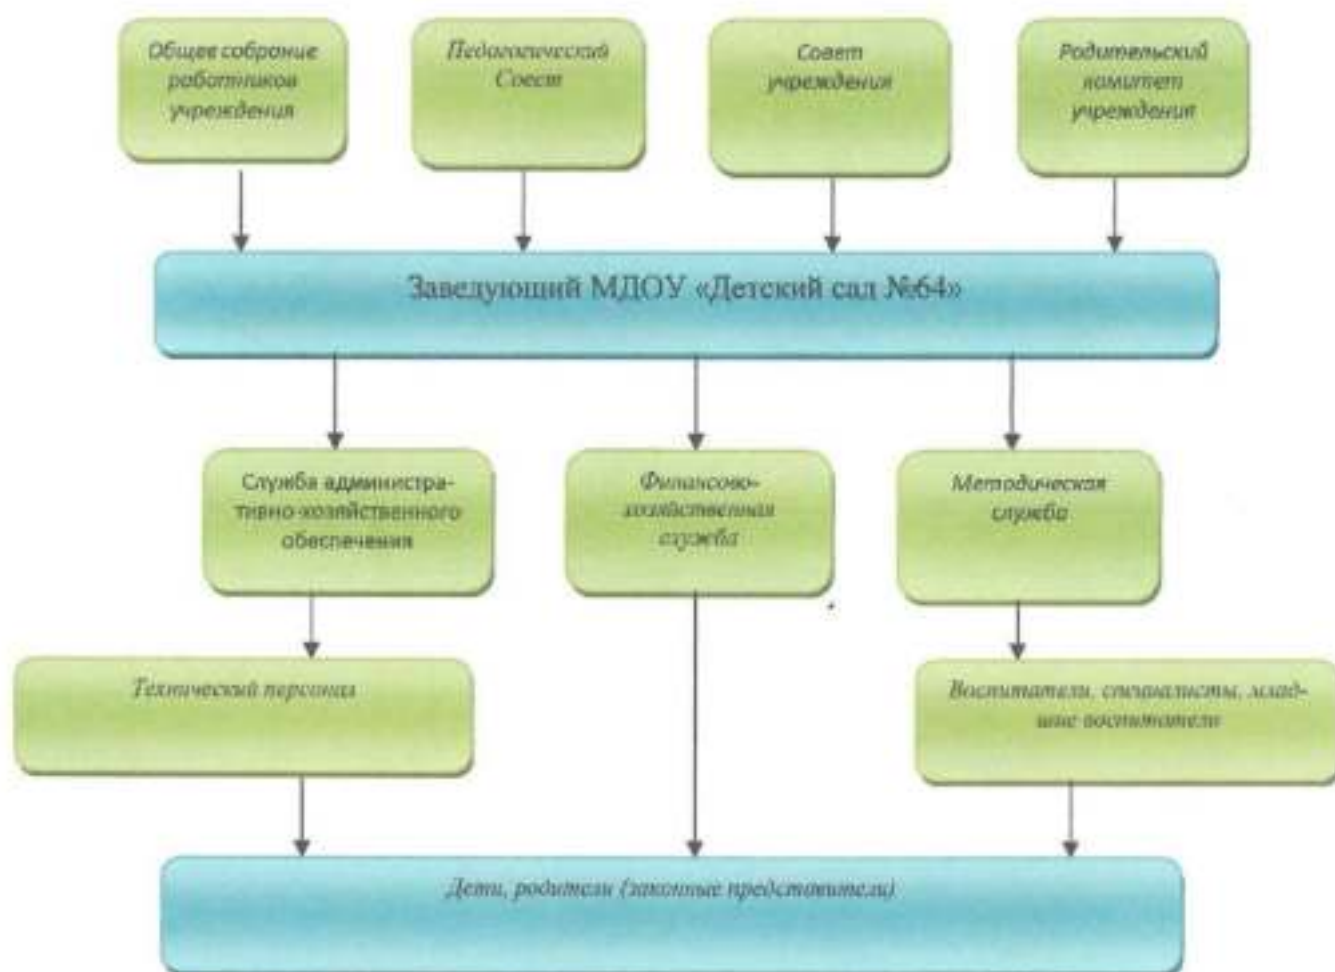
Общее собрание работников учреждения

Педагогический Совет

Совет учреждения

Родительский комитет учреждения

Заведующий МДОУ «Детский сад №64»

Служба административно-хозяйственного обеспечения

Финансово-хозяйственная служба

Методическая служба

Технический персонал

Воспитатели, специалисты, младшие воспитатели

Дети, родители (законные представители)